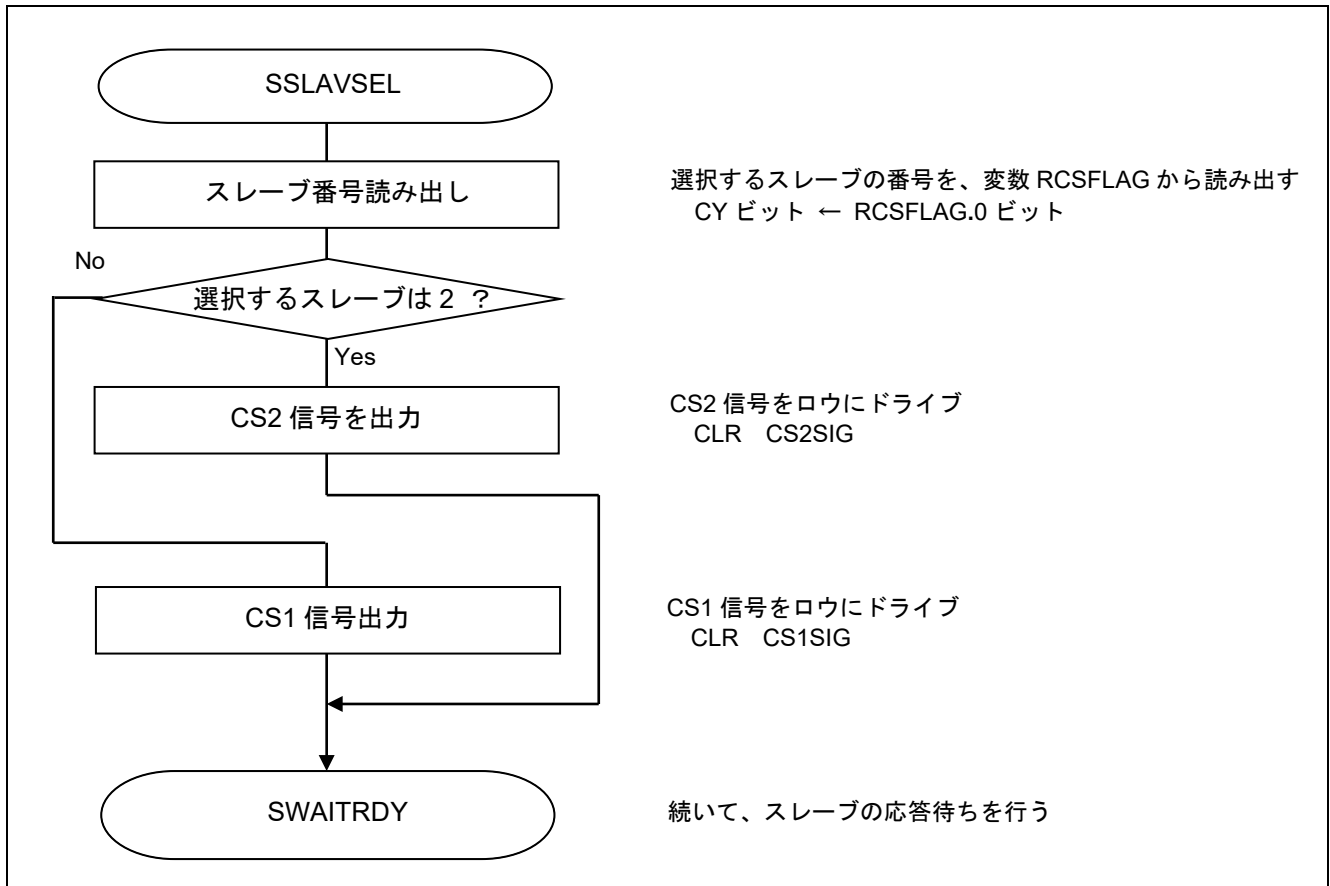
SSLAVSEL

スレーブ番号読み出し

選択するスレーブの番号を、変数 RCSFLAG から読み出す
CY ビット ← RCSFLAG.0 ビット

No

選択するスレーブは 2 ？

Yes

CS2 信号を出力

CS2 信号をロウにドライブ
CLR CS2SIG

CS1 信号出力

CS1 信号をロウにドライブ
CLR CS1SIG

SWAITRDY

続いて、スレーブの応答待ちを行う